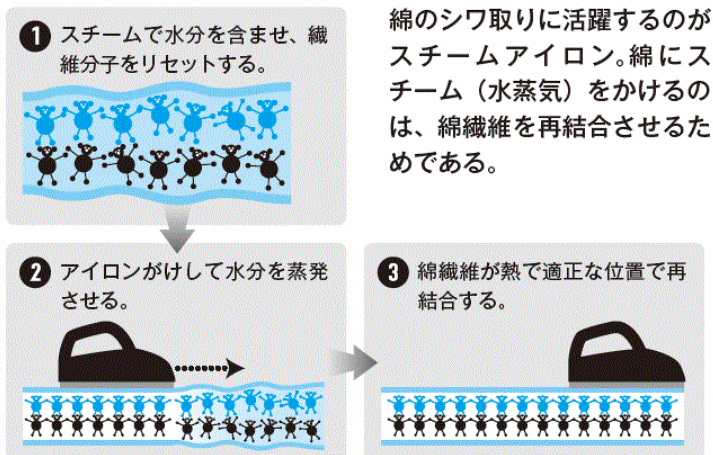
1 スチームで水分を含ませ、繊維分子をリセットする。

綿のシワ取りに活躍するのがスチームアイロン。綿にスチーム（水蒸気）をかけるのは、綿繊維を再結合させるためである。

2 アイロンがけして水分を蒸発させる。

3 綿繊維が熱で適正な位置で再結合する。